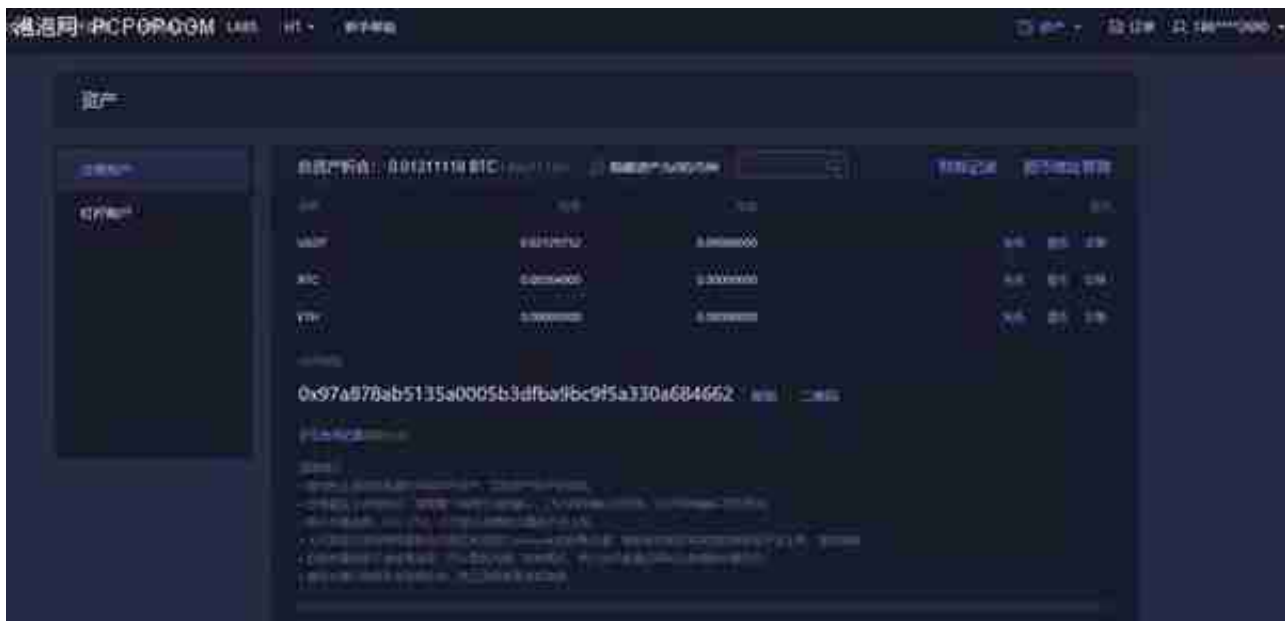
PCPOP.COM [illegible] HT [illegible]

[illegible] 资产 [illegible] 订单 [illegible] 186****0000

资产

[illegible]

合约账户

总资产折合：0.01211118 BTC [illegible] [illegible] 充币记录 提币地址管理

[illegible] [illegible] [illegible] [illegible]

USDT 0.02129752 0.00000000 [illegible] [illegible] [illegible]

BTC 0.00004000 0.00000000 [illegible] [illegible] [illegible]

ETH 0.00000000 0.00000000 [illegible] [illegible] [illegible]

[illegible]

0x97a878ab5135a0005b3dfba9bc9f5a330a684662 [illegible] 二维码

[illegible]

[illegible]